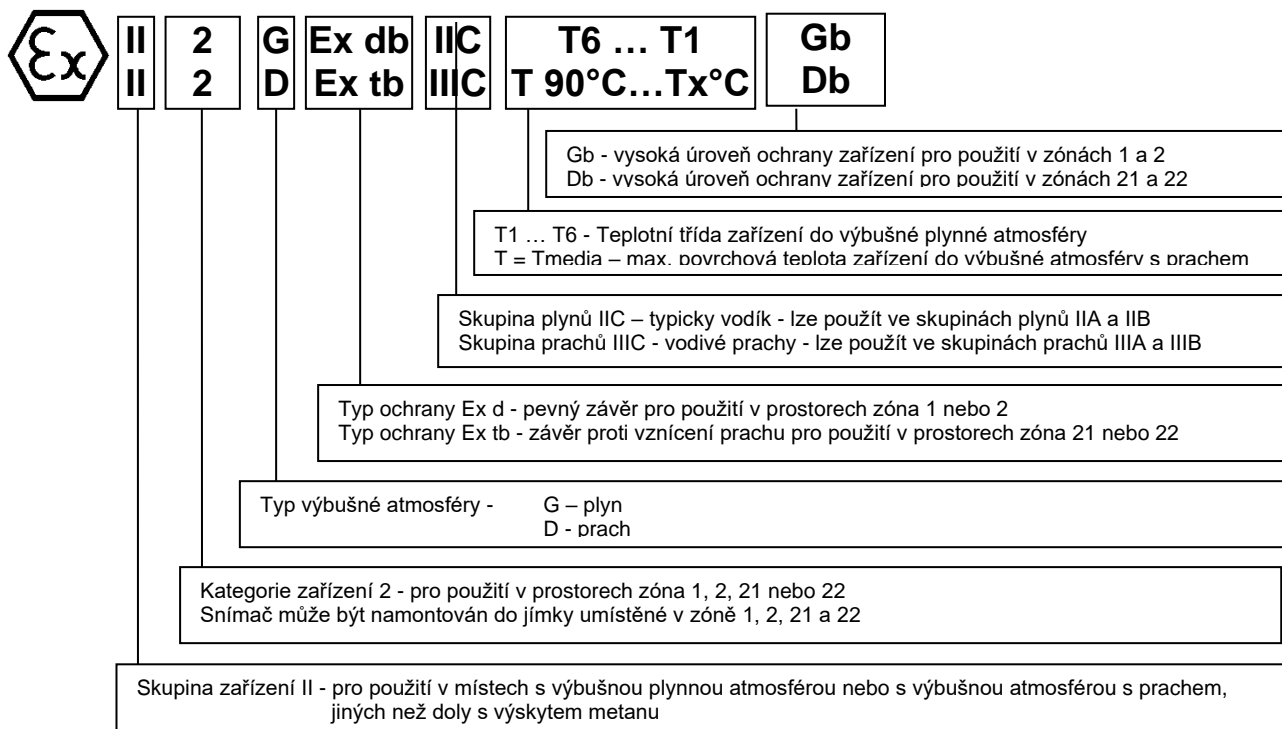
Ex II II 2 2 G D Ex db Ex tb IIC IIIC T6 … T1 T 90°C…Tx°C Gb Db

Gb - vysoká úroveň ochrany zařízení pro použití v zónách 1 a 2
Db - vysoká úroveň ochrany zařízení pro použití v zónách 21 a 22

T1 … T6 - Teplotní třída zařízení do výbušné plynné atmosféry
T = Tmedia – max. povrchová teplota zařízení do výbušné atmosféry s prachem

Skupina plynů IIC – typicky vodík - lze použít ve skupinách plynů IIA a IIB
Skupina prachů IIIC - vodivé prachy - lze použít ve skupinách prachů IIIA a IIIB

Typ ochrany Ex d - pevný závěr pro použití v prostorech zóna 1 nebo 2
Typ ochrany Ex tb - závěr proti vznícení prachu pro použití v prostorech zóna 21 nebo 22

Typ výbušné atmosféry - G – plyn
D - prach

Kategorie zařízení 2 - pro použití v prostorech zóna 1, 2, 21 nebo 22
Snímač může být namontován do jímky umístěné v zóně 1, 2, 21 a 22

Skupina zařízení II - pro použití v místech s výbušnou plynnou atmosférou nebo s výbušnou atmosférou s prachem, jiných než doly s výskytem metanu